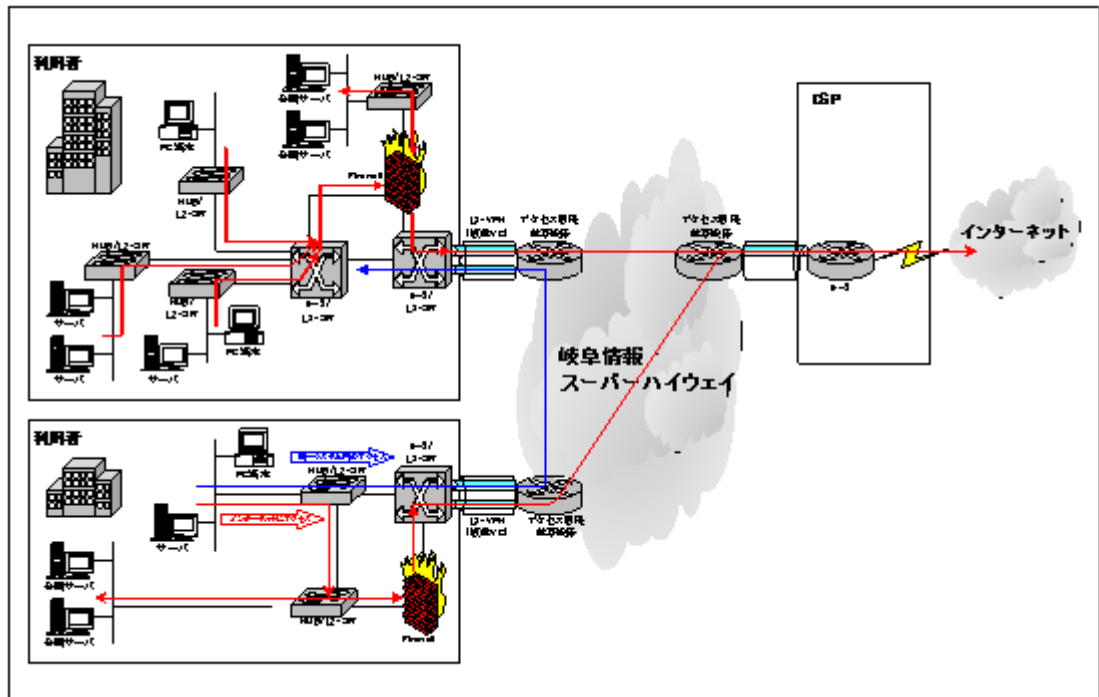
利用者

HUB/L2-SW

公開サーバ

公開サーバ

PC端末

Firewall

HUB/L2-SW

HUB/L2-SW

HUB/L2-SW

サーバ

サーバ

サーバ

PC端末

ルータ/L3-SW

ルータ/L3-SW

L2-VPN(収容VC)

アクセス回線終端装置

アクセス回線終端装置

ISP

ルータ

インターネット

岐阜情報
スーパーハイウェイ

利用者

PC端末

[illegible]

ルータ/L3-SW

HUB/L2-SW

サーバ

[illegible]

L2-VPN(収容VC)

アクセス回線終端装置

公開サーバ

公開サーバ

HUB/L2-SW

Firewall